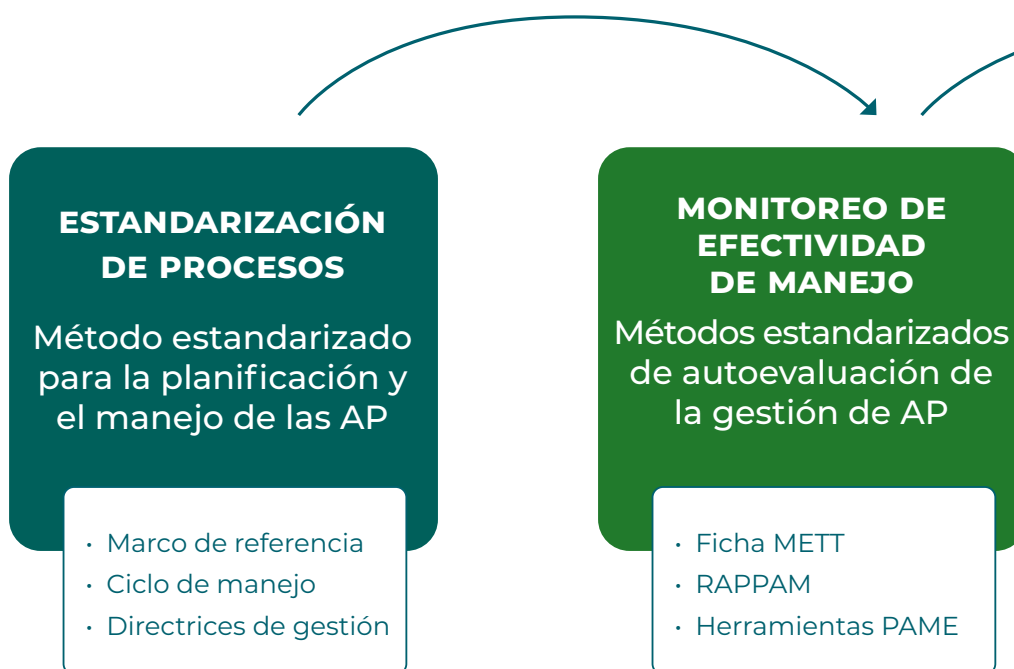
ESTANDARIZACIÓN DE PROCESOS

Método estandarizado para la planificación y el manejo de las AP

- Marco de referencia
- Ciclo de manejo
- Directrices de gestión

MONITOREO DE EFECTIVIDAD DE MANEJO

Métodos estandarizados de autoevaluación de la gestión de AP

- Ficha METT
- RAPPAM
- Herramientas PAME